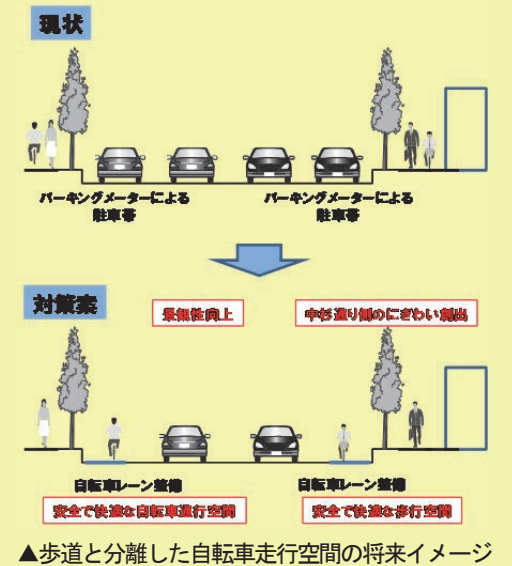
現状

パーキングメーターによる駐車帯

パーキングメーターによる駐車帯

対策案

景観性向上

中杉通り側のにぎわい創出

自転車レーン整備

自転車レーン整備

安全で快適な自転車走行空間

安全で快適な歩行空間

▲歩道と分離した自転車走行空間の将来イメージ